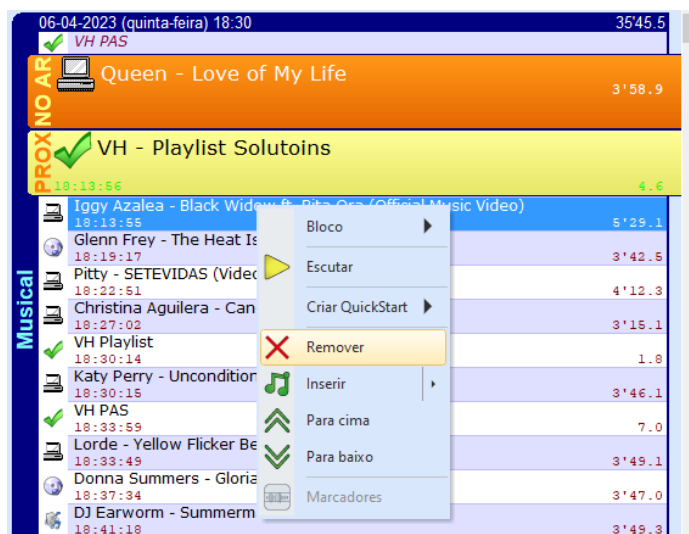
06-04-2023 (quinta-feira) 18:30 35'45.5

VH PAS

NO AR

Queen - Love of My Life

3'58.9

PROX

VH - Playlist Solutoins

18:13:56 4.6

Musical

Iggy Azalea - Black Widow ft. Rita Ora (Official Music Video)
18:13:55 5'29.1

Glenn Frey - The Heat Is
18:19:17 3'42.5

Pitty - SETEVIDAS (Vide
18:22:51 4'12.3

Christina Aguilera - Can
18:27:02 3'15.1

VH Playlist
18:30:14 1.8

Katy Perry - Unconditio
18:30:15 3'46.1

VH PAS
18:33:59 7.0

Lorde - Yellow Flicker Be
18:33:49 3'49.1

Donna Summers - Gloria
18:37:34 3'47.0

DJ Earworm - Summerm
18:41:18 3'49.3

Bloco

Escutar

Criar QuickStart

Remover

Inserir

Para cima

Para baixo

Marcadores